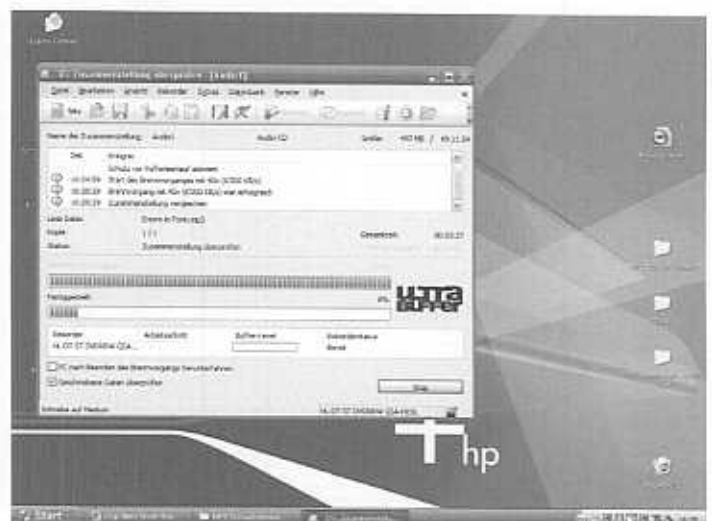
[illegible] Zusammenstellung übergeben - [Audio1]

Datei Bearbeiten Ansicht Rekorder Extras Laufwerk Service Hilfe

Name der Zusammenstellung: Audio1 Audio-CD Größe: 450 MB / 49:11:34

Zeit Ereignis
Schutz vor Pufferleerlauf aktiviert
10:04:59 Start des Brennvorganges mit 40x (6000 KB/s)
10:05:29 Brennvorgang mit 40x (6000 KB/s) war erfolgreich
10:05:29 Zusammenstellung vergleichen

Letzte Datei: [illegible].mp3
Kopie: 1 / 1 Gesamtzeit: 00:03:27
Status: Zusammenstellung überprüfen

Fertiggestellt 0%

Rekorder Arbeitsschritt Puffer-Level Laufwerkspuffer
HL-DT-ST DVDRAM GSA-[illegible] Bereit

PC nach Beenden des Brennvorgangs herunterfahren
Geschriebene Daten überprüfen

Stop

Schreibe auf Medium HL-DT-ST DVDRAM GSA-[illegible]

ULTRA BUFFER

hp

Start